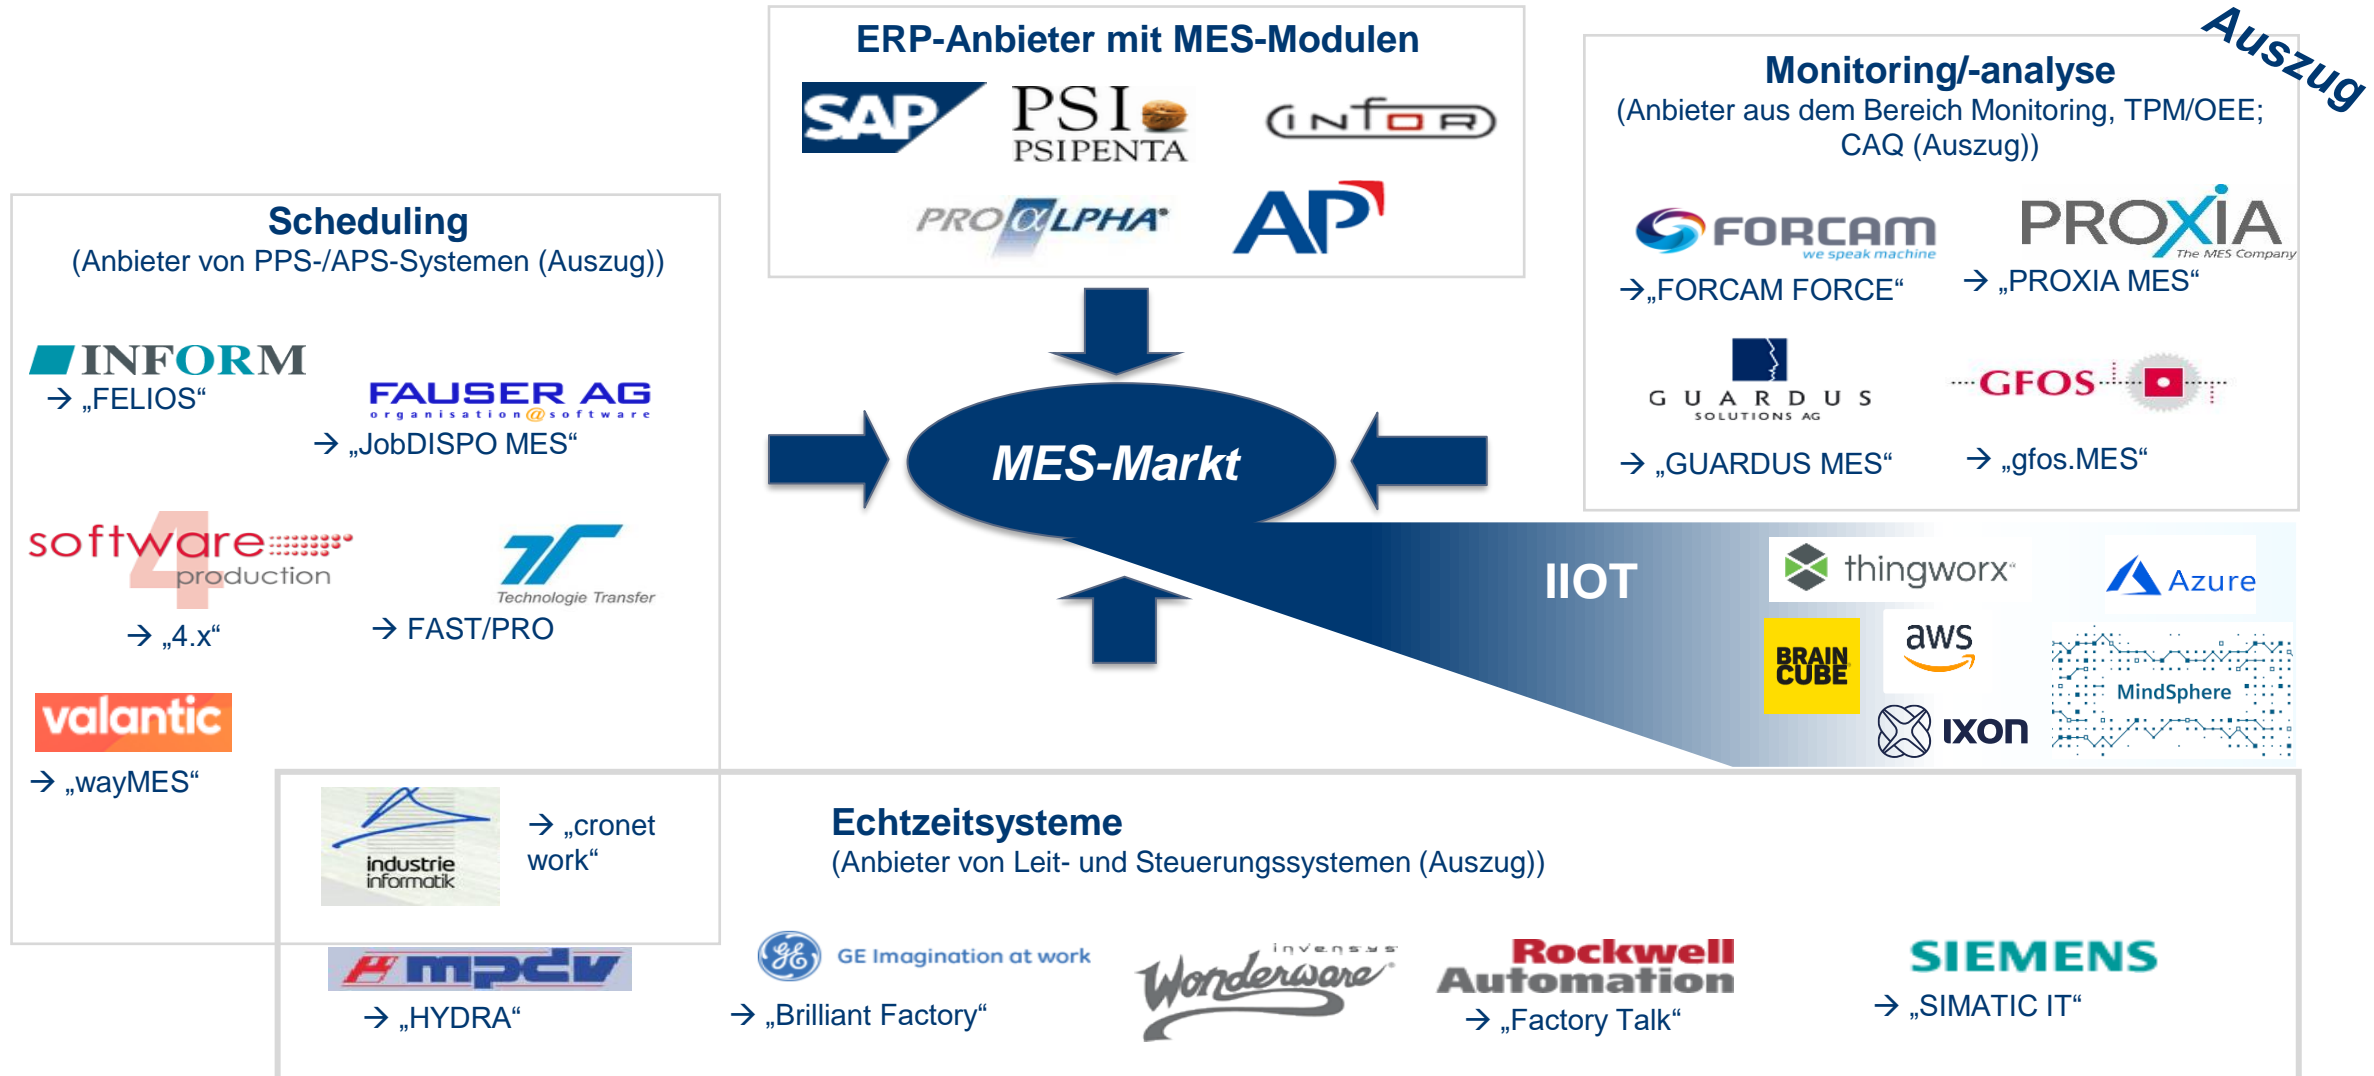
Auszug

ERP-Anbieter mit MES-Modulen

SAP PSI PSIPENTA infor

PROALPHA AP

Scheduling
(Anbieter von PPS-/APS-Systemen (Auszug))

INFORM
→ „FELIOS“

FAUSER AG
organisation@software
→ „JobDISPO MES“

software 4 production
→ „4.x“

Technologie Transfer
→ FAST/PRO

valantic
→ „wayMES“

MES-Markt

IIOT

thingworx Azure

BRAIN CUBE aws MindSphere

ixon

Monitoring/-analyse
(Anbieter aus dem Bereich Monitoring, TPM/OEE; CAQ (Auszug))

FORCAM we speak machine
→„FORCAM FORCE“

PROXIA The MES Company
→ „PROXIA MES“

GUARDUS SOLUTIONS AG
→ „GUARDUS MES“

GFOS
→ „gfos.MES“

industrie informatik
→ „cronet work“

Echtzeitsysteme
(Anbieter von Leit- und Steuerungssystemen (Auszug))

mpdv
→ „HYDRA“

GE Imagination at work
→ „Brilliant Factory“

invensys Wonderware

Rockwell Automation
→ „Factory Talk“

SIEMENS
→ „SIMATIC IT“